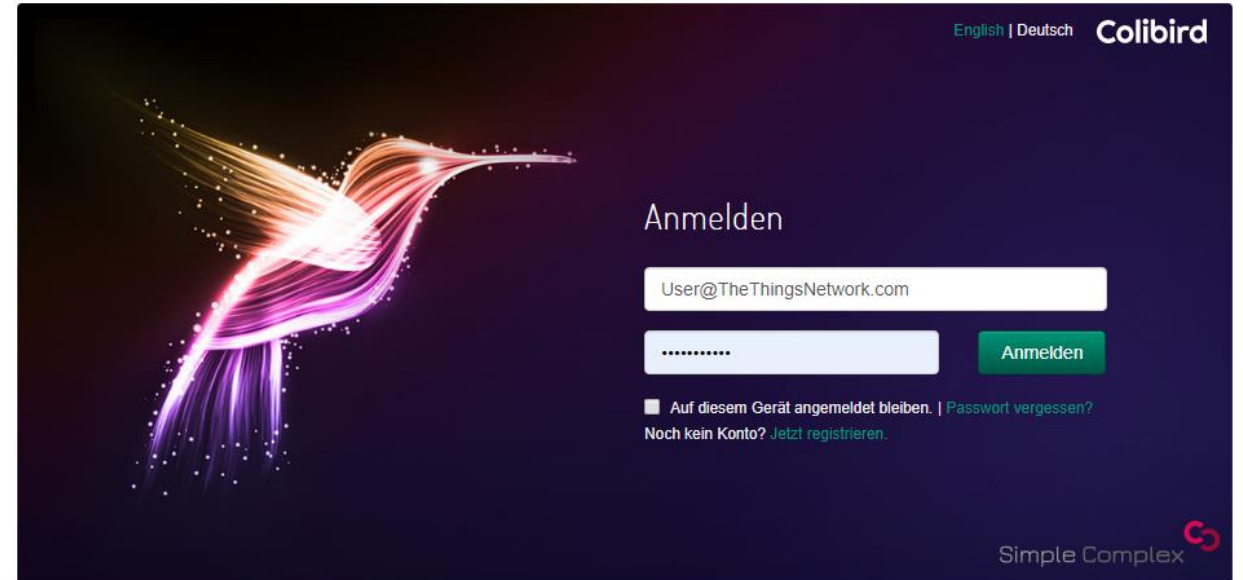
English | Deutsch Colibird

Anmelden

User@TheThingsNetwork.com

•••••••••••

Anmelden

Auf diesem Gerät angemeldet bleiben. | Passwort vergessen?

Noch kein Konto? Jetzt registrieren.

Simple Complex